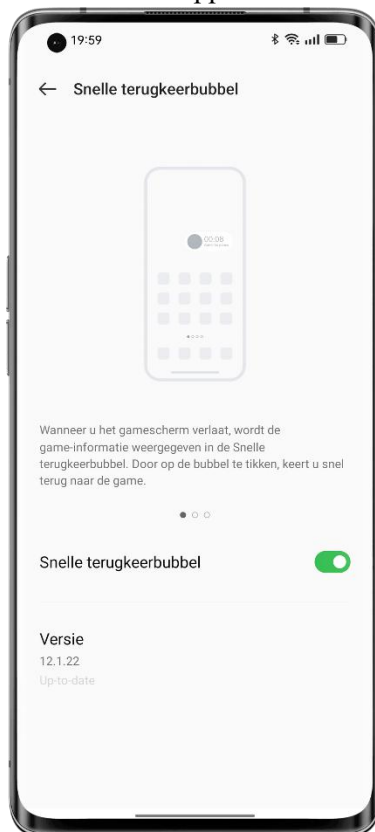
19:59

← Snelle terugkeerbubbel

00:08

Wanneer u het gamescherm verlaat, wordt de game-informatie weergegeven in de Snelle terugkeerbubbel. Door op de bubbel te tikken, keert u snel terug naar de game.

Snelle terugkeerbubbel

Versie
12.1.22
Up-to-date